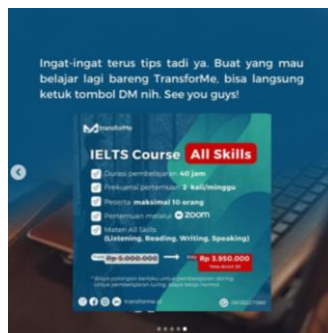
Ingat-ingat terus tips tadi ya. Buat yang mau belajar lagi bareng TransforMe, bisa langsung ketuk tombol DM nih. See you guys!

TransforMe

IELTS Course All Skills

Durasi pembelajaran 40 jam

Frekuensi pertemuan 2 kali/minggu

Peserta maksimal 10 orang

Pertemuan melalui zoom

Materi All Skills (Listening, Reading, Writing, Speaking)

Rp 5.000.000

Rp 3.950.000

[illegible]

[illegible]

transforme.id

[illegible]